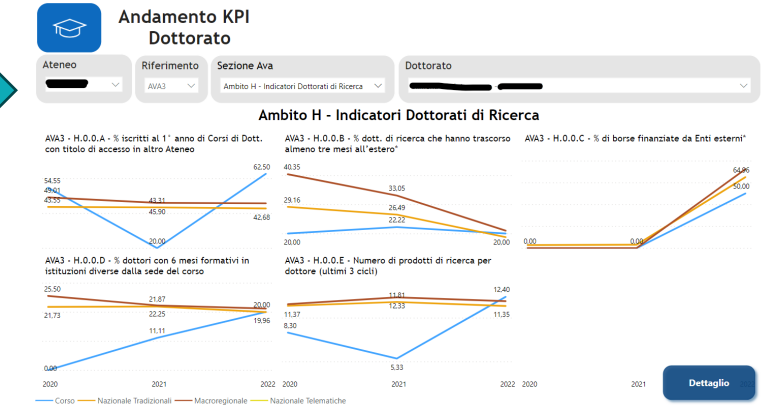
Andamento KPI
Dottorato

Ateneo

Riferimento
AVA3

Sezione Ava
Ambito H - Indicatori Dottorati di Ricerca

Dottorato

Ambito H - Indicatori Dottorati di Ricerca

AVA3 - H.0.0.A - % iscritti al 1° anno di Corsi di Dott. con titolo di accesso in altro Ateneo

54,55
49,01
43,55
43,31
45,90
20,00
62,50
42,68

AVA3 - H.0.0.B - % dott. di ricerca che hanno trascorso almeno tre mesi all'estero*

40,35
29,16
33,05
26,49
22,22
20,00
20,00

AVA3 - H.0.0.C - % di borse finanziate da Enti esterni*

0,00
0,00
64,86
50,00

AVA3 - H.0.0.D - % dottori con 6 mesi formativi in istituzioni diverse dalla sede del corso

25,50
21,73
21,87
22,25
11,11
0,00
20,00
19,96

AVA3 - H.0.0.E - Numero di prodotti di ricerca per dottore (ultimi 3 cicli)

11,37
8,30
11,81
12,33
5,33
12,40
11,35

2020
2021
2022
2020
2021
2022
2020
2021

Corso
Nazionale Tradizionali
Macroregionale
Nazionale Telematiche

Dettaglio